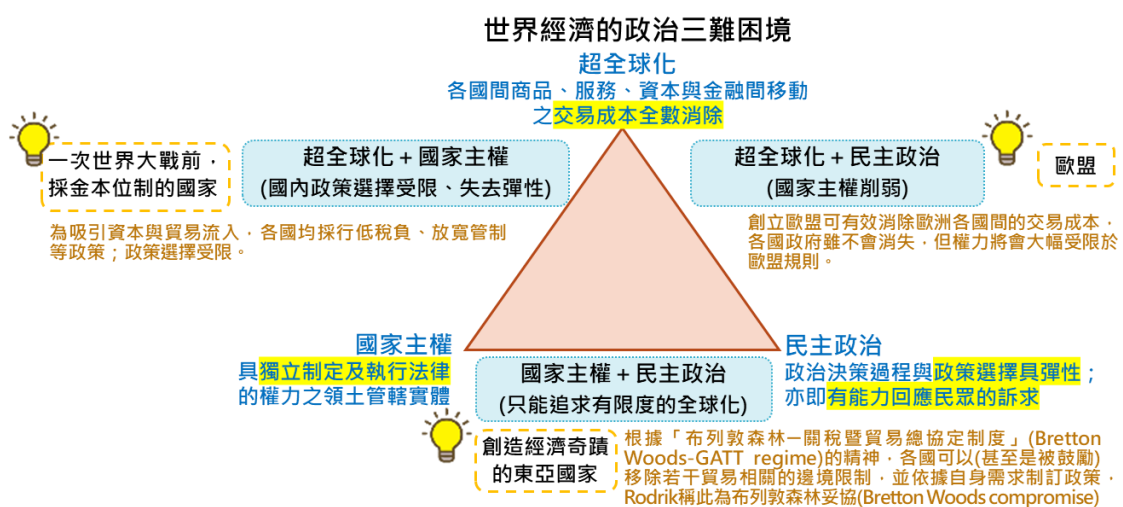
世界經濟的政治三難困境

超全球化
各國間商品、服務、資本與金融間移動之交易成本全數消除

一次世界大戰前，採金本位制的國家

超全球化＋國家主權
(國內政策選擇受限、失去彈性)

為吸引資本與貿易流入，各國均採行低稅負、放寬管制等政策；政策選擇受限。

超全球化＋民主政治
(國家主權削弱)

歐盟

創立歐盟可有效消除歐洲各國間的交易成本，各國政府雖不會消失，但權力將會大幅受限於歐盟規則。

國家主權
具獨立制定及執行法律的權力之領土管轄實體

民主政治
政治決策過程與政策選擇具彈性；亦即有能力回應民眾的訴求

國家主權＋民主政治
(只能追求有限度的全球化)

創造經濟奇蹟的東亞國家

根據「布列敦森林—關稅暨貿易總協定制度」(Bretton Woods-GATT regime)的精神，各國可以(甚至是被鼓勵)移除若干貿易相關的邊境限制，並依據自身需求制訂政策，Rodrik稱此為布列敦森林妥協(Bretton Woods compromise)